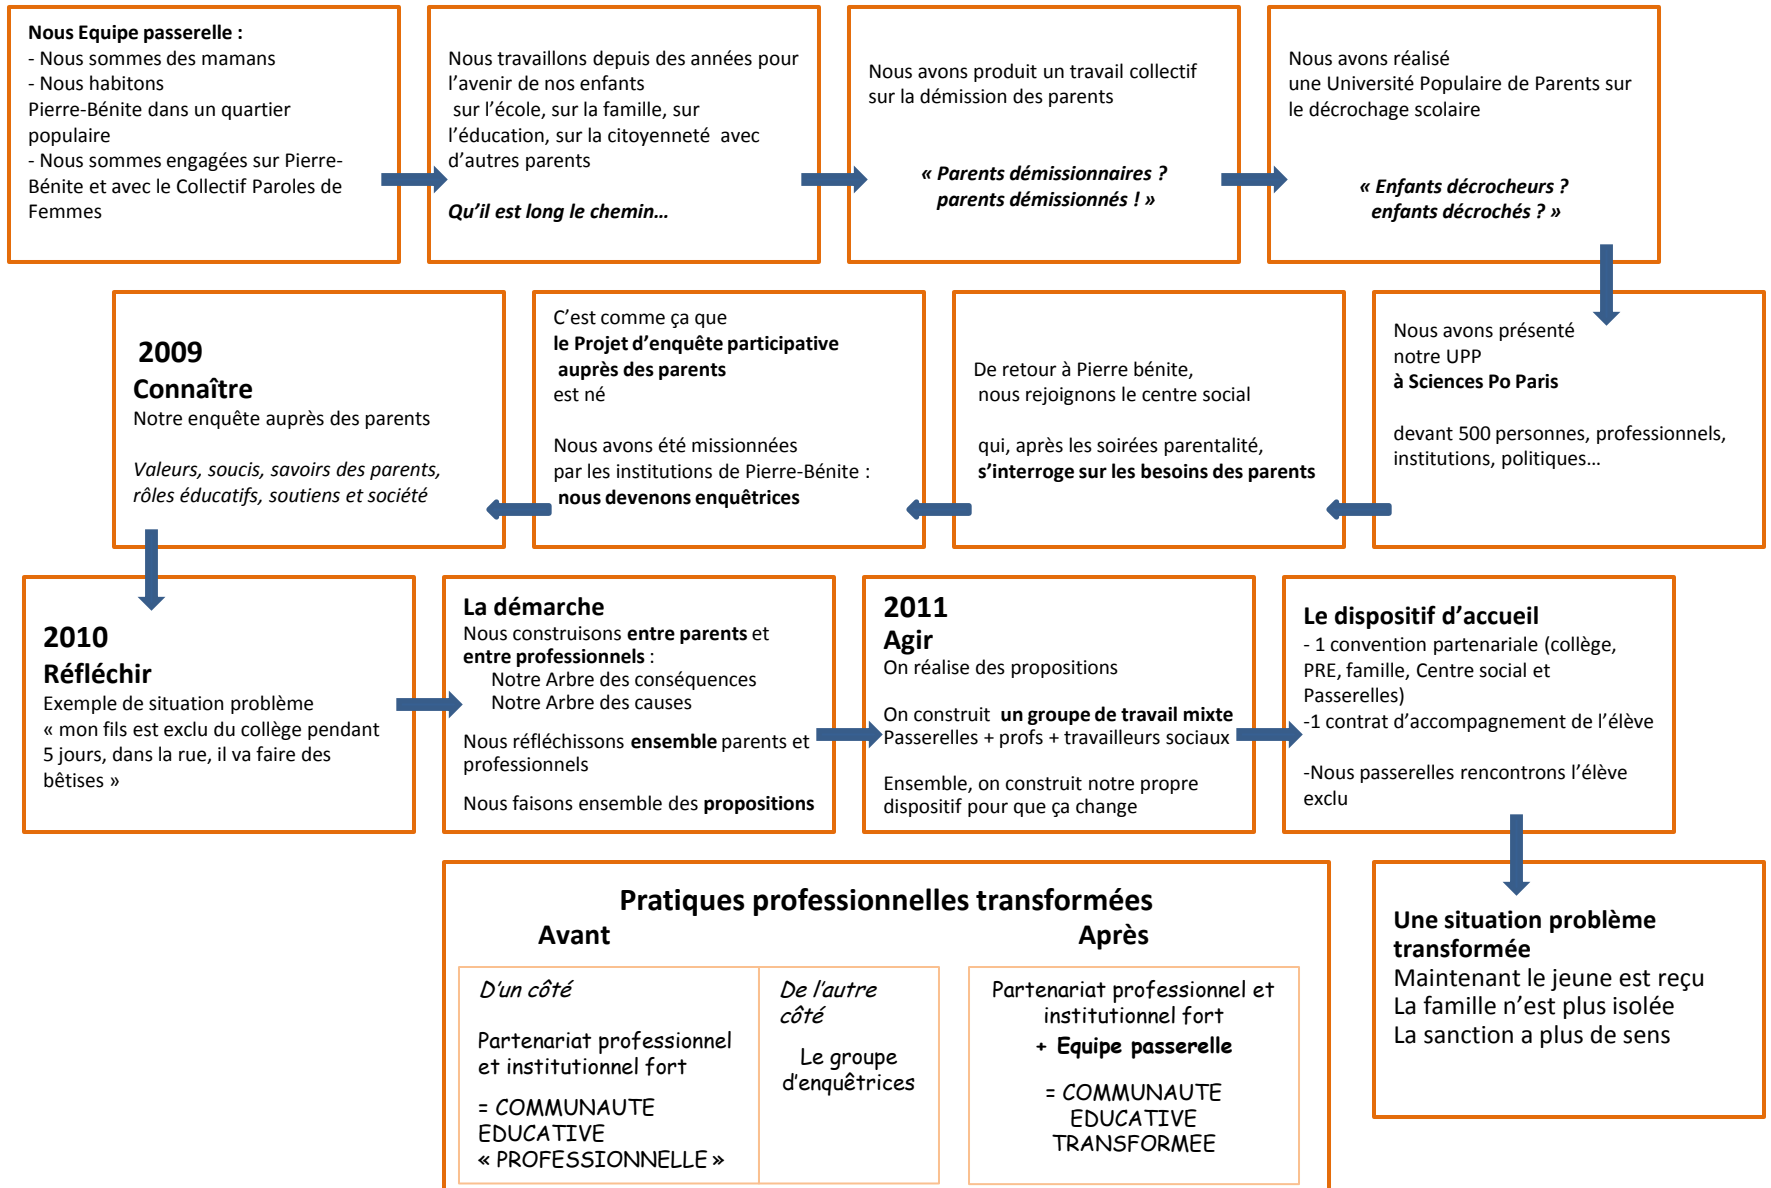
**Nous Equipe passerelle :**
- Nous sommes des mamans
- Nous habitons Pierre-Bénite dans un quartier populaire
- Nous sommes engagées sur Pierre-Bénite et avec le Collectif Paroles de Femmes

Nous travaillons depuis des années pour l'avenir de nos enfants sur l'école, sur la famille, sur l'éducation, sur la citoyenneté avec d'autres parents

*Qu'il est long le chemin…*

Nous avons produit un travail collectif sur la démission des parents

*« Parents démissionnaires ? parents démissionnés ! »*

Nous avons réalisé une Université Populaire de Parents sur le décrochage scolaire

*« Enfants décrocheurs ? enfants décrochés ? »*

Nous avons présenté notre UPP **à Sciences Po Paris**

devant 500 personnes, professionnels, institutions, politiques…

De retour à Pierre bénite, nous rejoignons le centre social

qui, après les soirées parentalité, **s'interroge sur les besoins des parents**

C'est comme ça que **le Projet d'enquête participative auprès des parents** est né

Nous avons été missionnées par les institutions de Pierre-Bénite : **nous devenons enquêtrices**

**2009**
**Connaître**
Notre enquête auprès des parents

*Valeurs, soucis, savoirs des parents, rôles éducatifs, soutiens et société*

**2010**
**Réfléchir**
Exemple de situation problème
« mon fils est exclu du collège pendant 5 jours, dans la rue, il va faire des bêtises »

**La démarche**
Nous construisons **entre parents** et **entre professionnels** :
Notre Arbre des conséquences
Notre Arbre des causes

Nous réfléchissons **ensemble** parents et professionnels

Nous faisons ensemble des **propositions**

**2011**
**Agir**
On réalise des propositions

On construit **un groupe de travail mixte**
Passerelles + profs + travailleurs sociaux

Ensemble, on construit notre propre dispositif pour que ça change

**Le dispositif d'accueil**
- 1 convention partenariale (collège, PRE, famille, Centre social et Passerelles)
-1 contrat d'accompagnement de l'élève

-Nous passerelles rencontrons l'élève exclu

**Pratiques professionnelles transformées**
**Avant**

*D'un côté*

Partenariat professionnel et institutionnel fort

= COMMUNAUTE EDUCATIVE « PROFESSIONNELLE »

*De l'autre côté*

Le groupe d'enquêtrices

**Après**

Partenariat professionnel et institutionnel fort
**+ Equipe passerelle**

= COMMUNAUTE EDUCATIVE TRANSFORMEE

**Une situation problème transformée**
Maintenant le jeune est reçu
La famille n'est plus isolée
La sanction a plus de sens